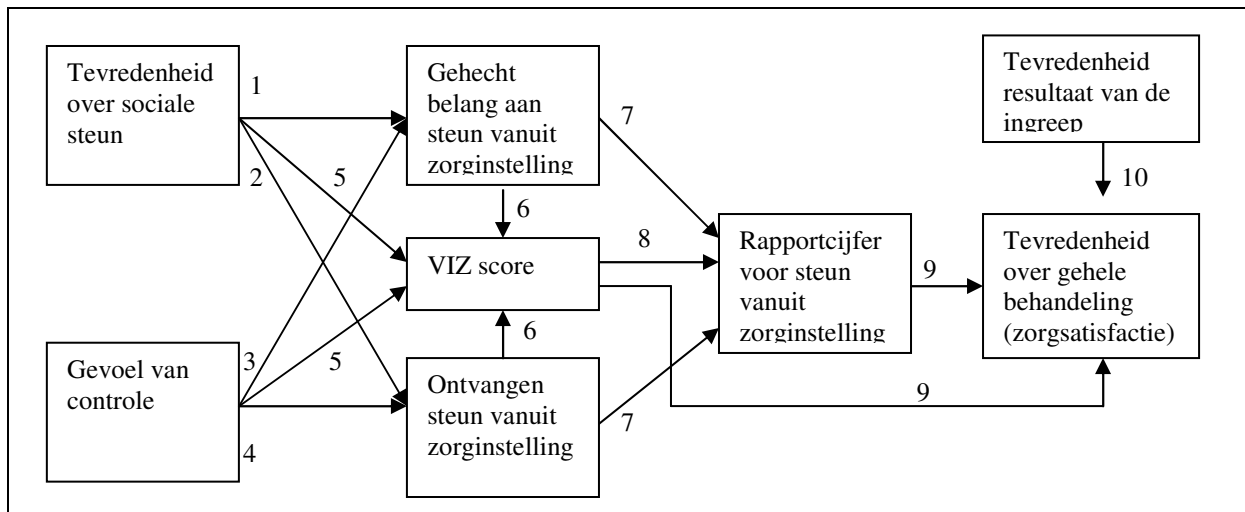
Tevredenheid over sociale steun

1

2

5

Gehecht belang aan steun vanuit zorginstelling

7

Tevredenheid resultaat van de ingreep

10

6

VIZ score

8

Rapportcijfer voor steun vanuit zorginstelling

9

Tevredenheid over gehele behandeling (zorgsatisfactie)

6

Gevoel van controle

3

5

4

Ontvangen steun vanuit zorginstelling

7

9